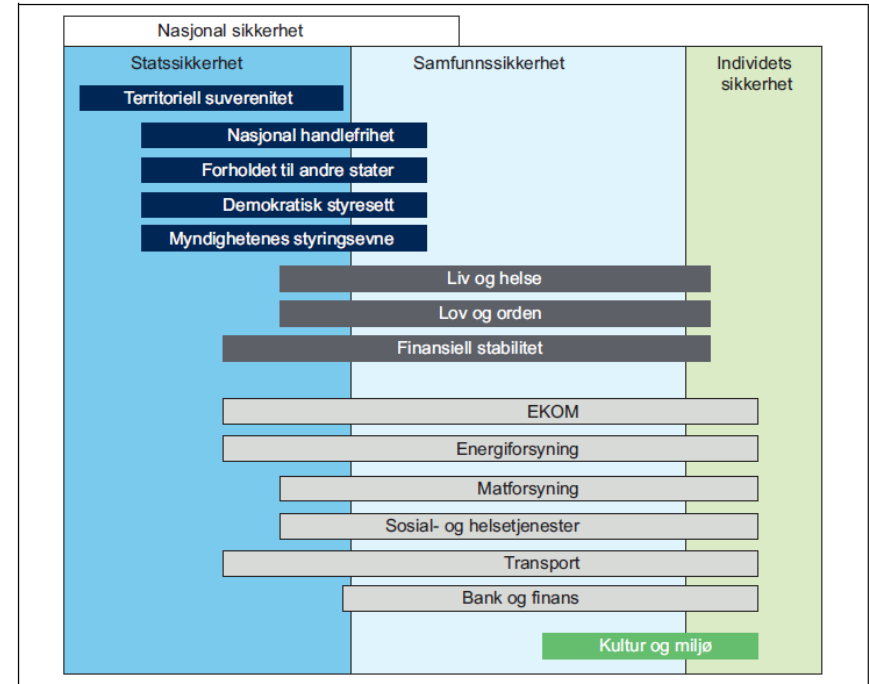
Nasjonal sikkerhet

Statssikkerhet

Samfunnssikkerhet

Individets sikkerhet

Territoriell suverenitet

Nasjonal handlefrihet

Forholdet til andre stater

Demokratisk styresett

Myndighetenes styringsevne

Liv og helse

Lov og orden

Finansiell stabilitet

EKOM

Energiforsyning

Matforsyning

Sosial- og helsetjenester

Transport

Bank og finans

Kultur og miljø